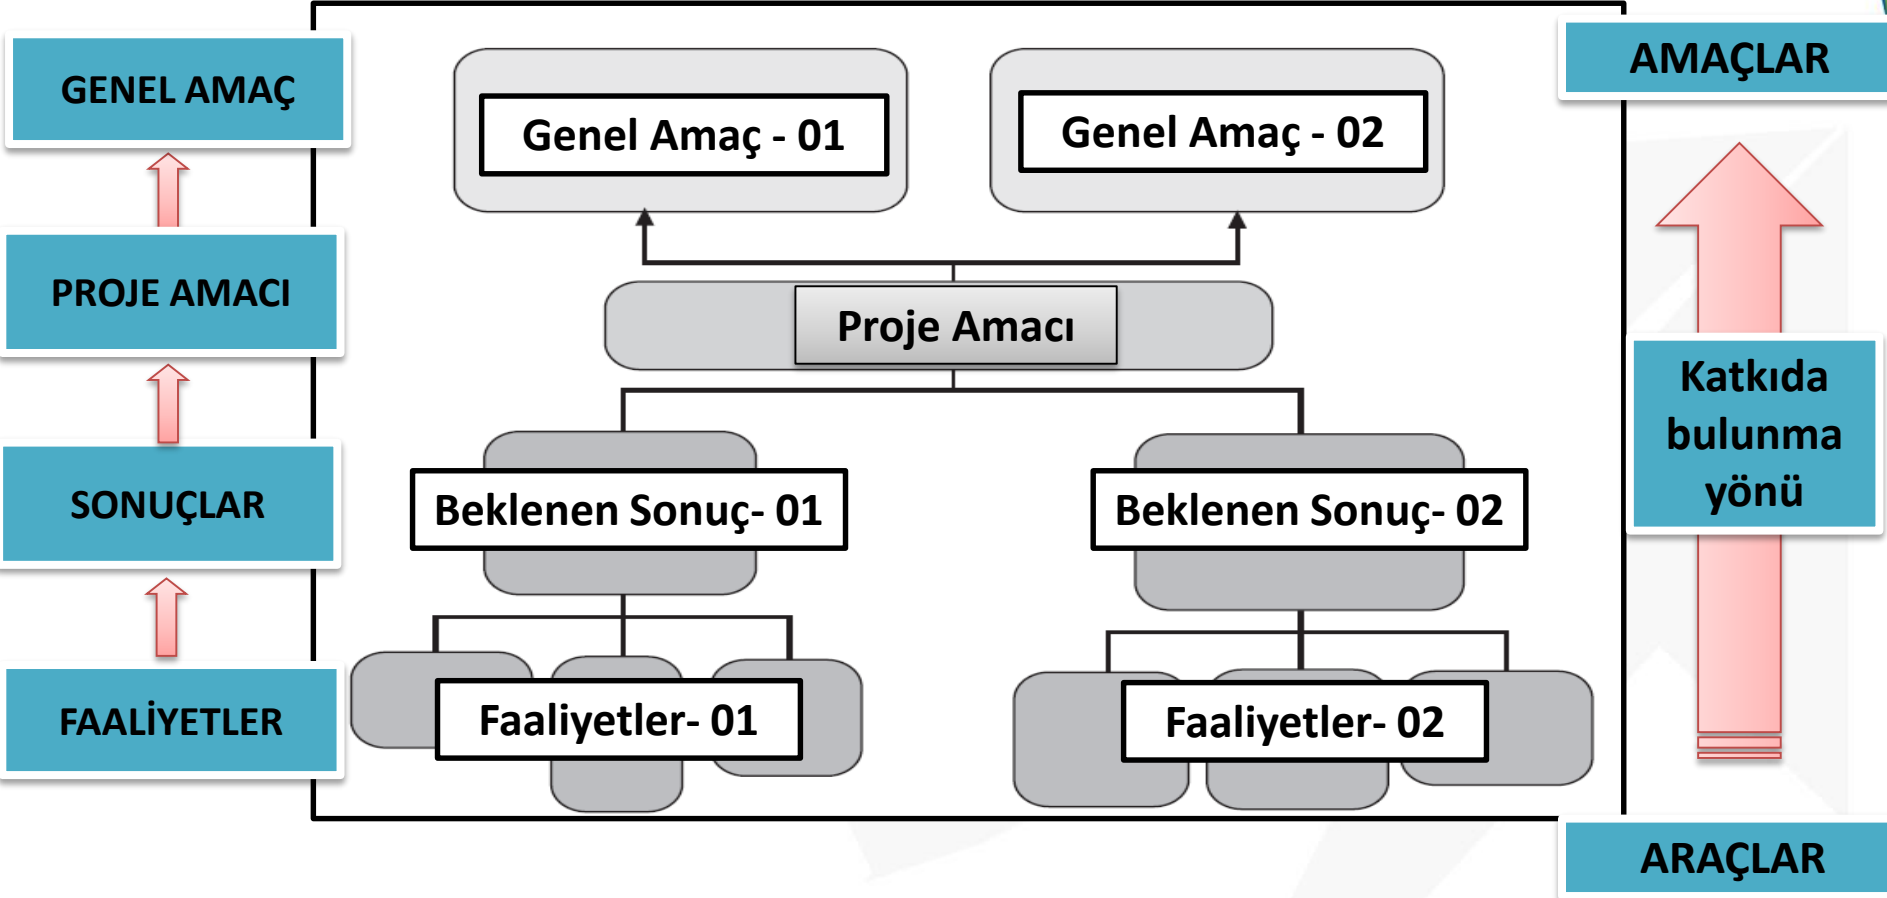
GENEL AMAÇ

PROJE AMACI

SONUÇLAR

FAALİYETLER

Genel Amaç - 01

Genel Amaç - 02

Proje Amacı

Beklenen Sonuç- 01

Beklenen Sonuç- 02

Faaliyetler- 01

Faaliyetler- 02

AMAÇLAR

Katkıda bulunma yönü

ARAÇLAR